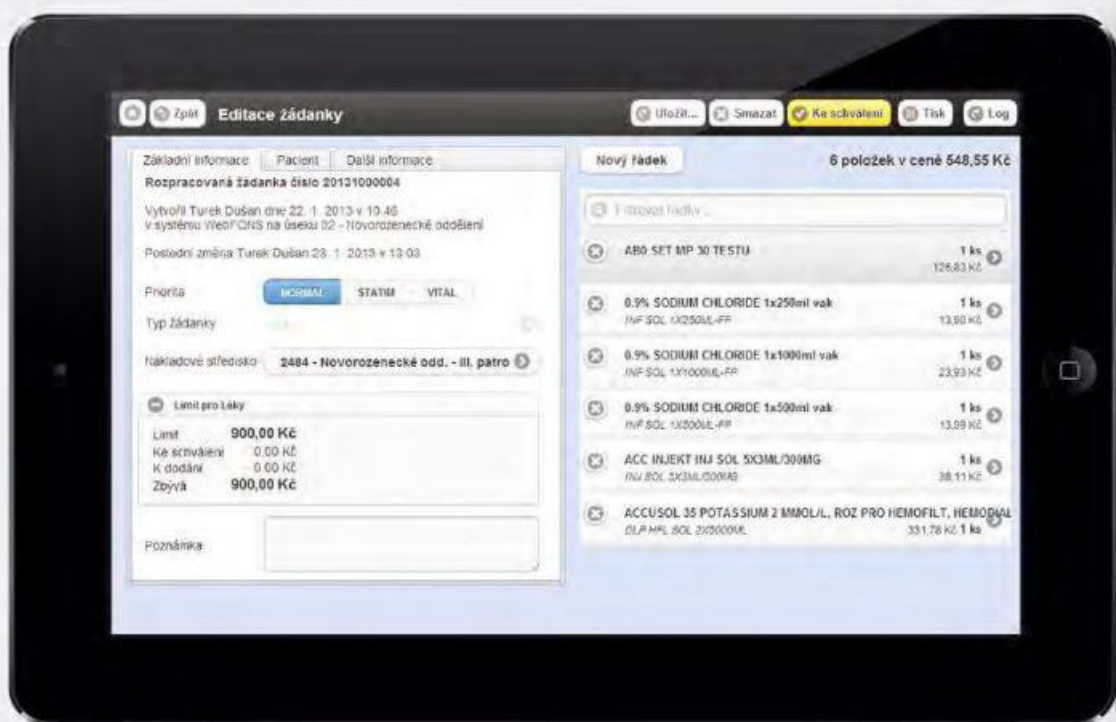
Zpět Editace žádanky

Uložit... Smazat Ke schválení Tisk Log

Základní informace | Pacient | Další informace

Rozpracovaná žádanka číslo 20131000004

Vytvořil Turek Dušan dne 22. 1. 2013 v 10:46
v systému WebFONS na úseku 02 - Novorozenecké oddělení

Poslední změna Turek Dušan 28. 1. 2013 v 13:03

Priorita NORMAL STATIM VITAL

Typ žádanky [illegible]

Nákladové středisko 2484 - Novorozenecké odd. - III. patro

Limit pro Léky

Limit 900,00 Kč
Ke schválení 0,00 Kč
K dodání 0,00 Kč
Zbývá 900,00 Kč

Poznámka

Nový řádek

6 položek v ceně 548,55 Kč

Filtrovat řádky...

ABO SET MP 30 TESTU 1 ks 126,83 Kč

0.9% SODIUM CHLORIDE 1x250ml vak 1 ks
INF SOL 1X250ML-FP 13,90 Kč

0.9% SODIUM CHLORIDE 1x1000ml vak 1 ks
INF SOL 1X1000ML-FP 23,93 Kč

0.9% SODIUM CHLORIDE 1x500ml vak 1 ks
INF SOL 1X500ML-FP 13,99 Kč

ACC INJEKT INJ SOL 5X3ML/300MG 1 ks
INJ SOL 5X3ML/300MG 38,11 Kč

ACCUSOL 35 POTASSIUM 2 MMOL/L, ROZ PRO HEMOFILT, HEMODIAL
DLP HFL SOL 2X5000ML 331,78 Kč 1 ks